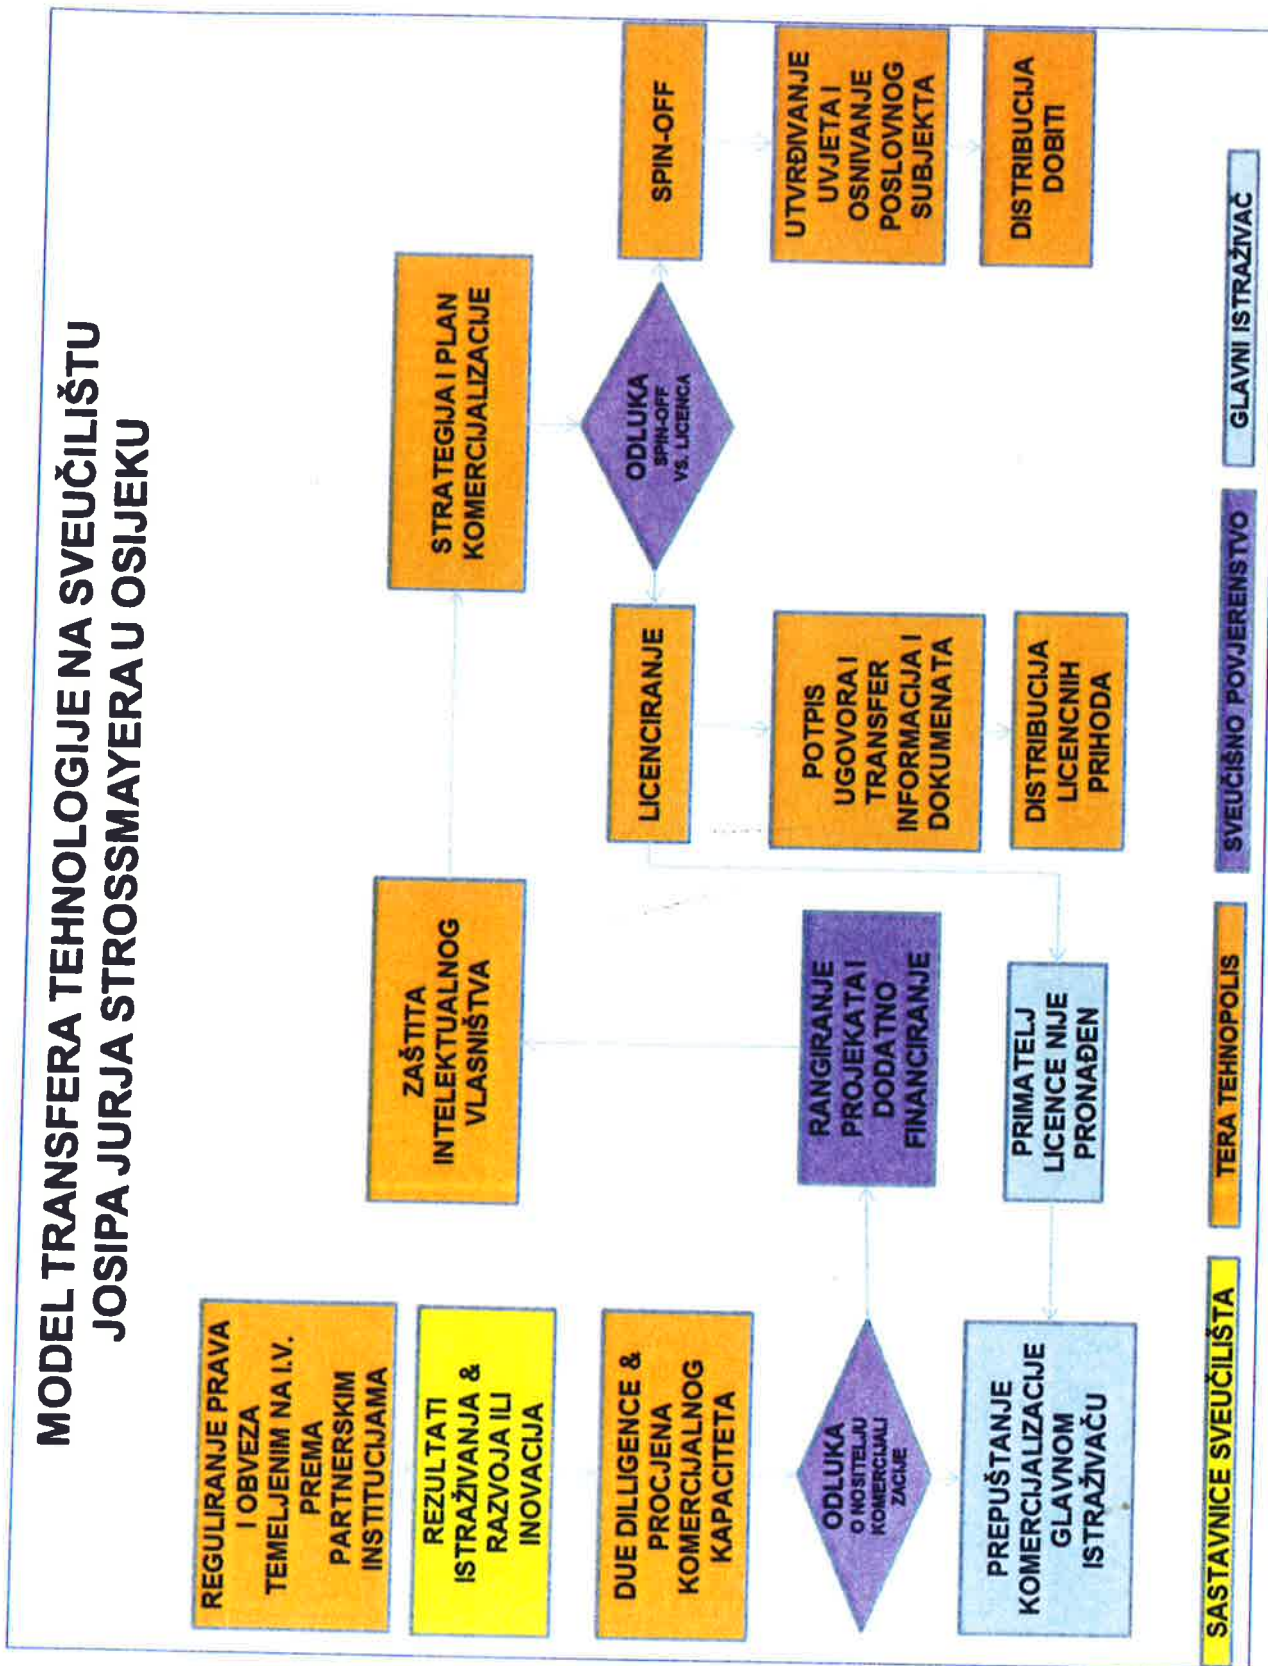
MODEL TRANSFERA TEHNOLOGIJE NA SVEUČILIŠTU JOSIPA JURJA STROSSMAYERA U OSIJEKU

REGULIRANJE PRAVA I OBVEZA TEMELJENIM NA I.V. PREMA PARTNERSKIM INSTITUCIJAMA

REZULTATI ISTRAŽIVANJA & RAZVOJA ILI INOVACIJA

DUE DILLIGENCE & PROCJENA KOMERCIJALNOG KAPACITETA

ODLUKA O NOSITELJU KOMERCIJALIZACIJE

PREPUŠTANJE KOMERCIJALIZACIJE GLAVNOM ISTRAŽIVAČU

ZAŠTITA INTELEKTUALNOG VLASNIŠTVA

RANGIRANJE PROJEKATA I DODATNO FINANCIRANJE

PRIMATELJ LICENCE NIJE PRONAĐEN

STRATEGIJA I PLAN KOMERCIJALIZACIJE

ODLUKA SPIN-OFF VS. LICENCA

LICENCIRANJE

POTPIS UGOVORA I TRANSFER INFORMACIJA I DOKUMENATA

DISTRIBUCIJA LICENCNIH PRIHODA

SPIN-OFF

UTVRĐIVANJE UVJETA I OSNIVANJE POSLOVNOG SUBJEKTA

DISTRIBUCIJA DOBITI

SASTAVNICE SVEUČILIŠTA

TERA TEHNOPOLIS

SVEUČIŠNO POVJERENSTVO

GLAVNI ISTRAŽIVAČ